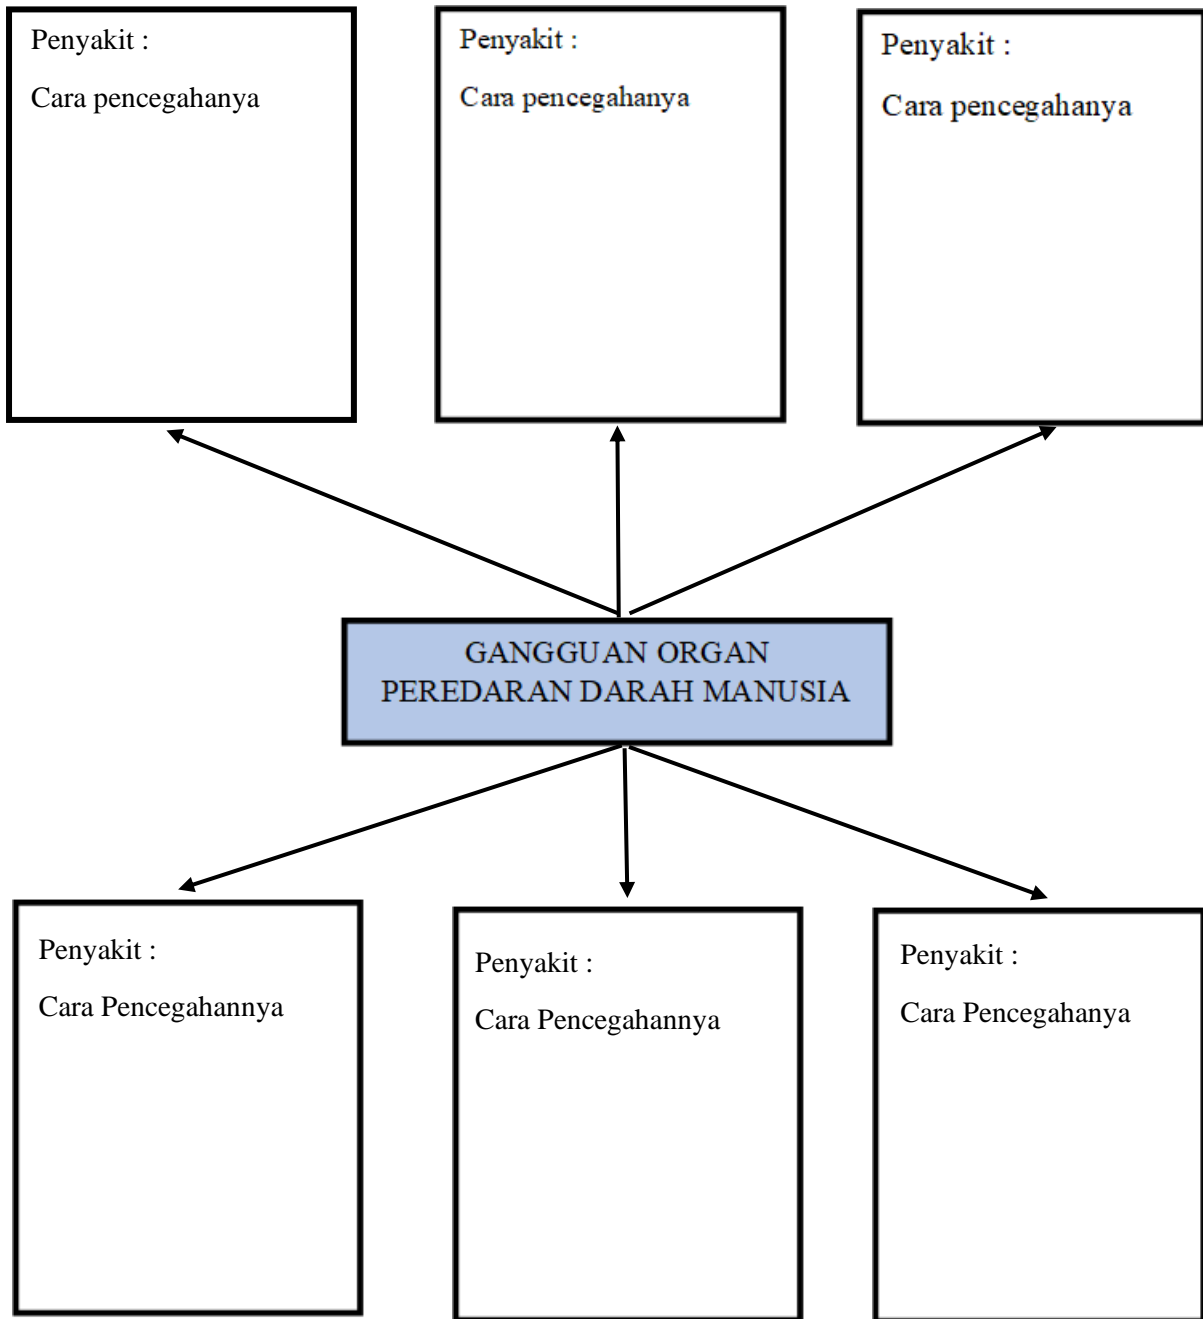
Penyakit :

Cara pencegahanya

Penyakit :

Cara pencegahanya

Penyakit :

Cara pencegahanya

GANGGUAN ORGAN PEREDARAN DARAH MANUSIA

Penyakit :

Cara Pencegahannya

Penyakit :

Cara Pencegahannya

Penyakit :

Cara Pencegahanya